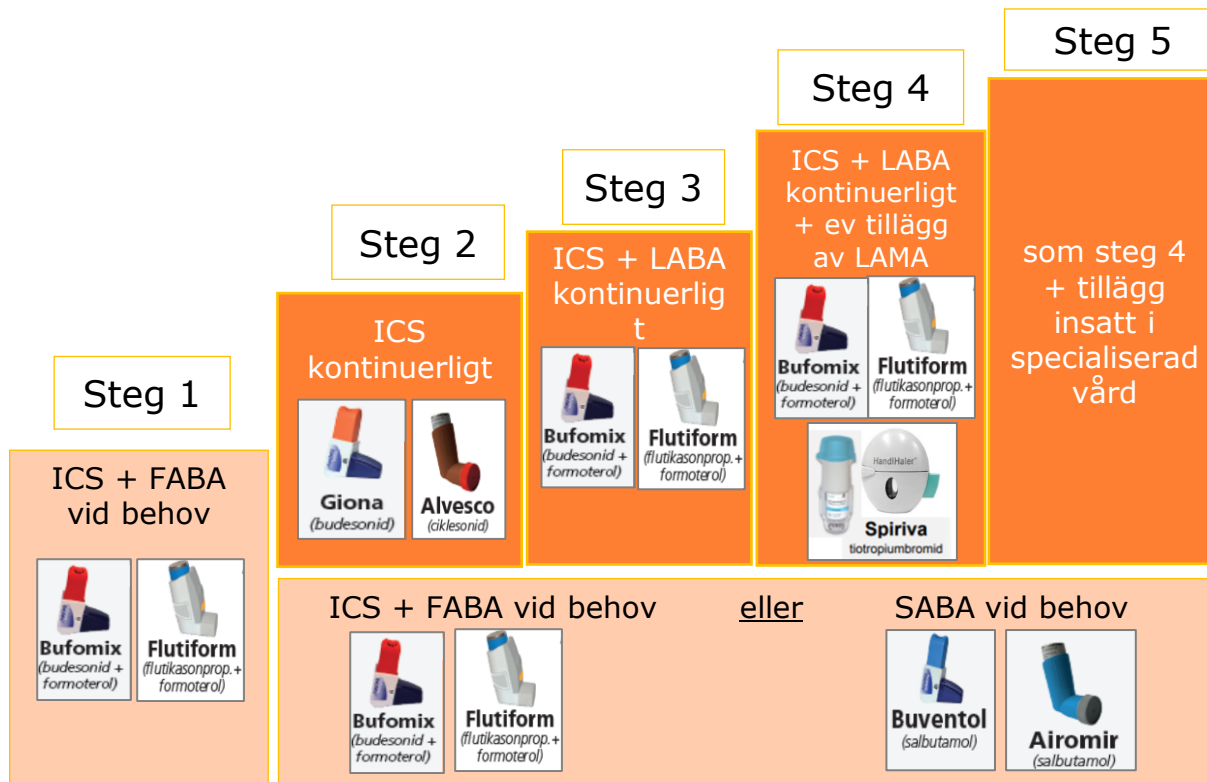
Steg 5

Steg 4

ICS + LABA kontinuerligt + ev tillägg av LAMA

Bufomix (budesonid + formoterol)

Flutiform (flutikasonprop.+ formoterol)

HandiHaler

Spiriva tiotropiumbromid

som steg 4 + tillägg insatt i specialiserad vård

Steg 3

ICS + LABA kontinuerligt

Bufomix (budesonid + formoterol)

Flutiform (flutikasonprop.+ formoterol)

Steg 2

ICS kontinuerligt

Giona (budesonid)

Alvesco (ciklesonid)

Steg 1

ICS + FABA vid behov

Bufomix (budesonid + formoterol)

Flutiform (flutikasonprop.+ formoterol)

ICS + FABA vid behov eller SABA vid behov

Bufomix (budesonid + formoterol)

Flutiform (flutikasonprop.+ formoterol)

Buventol (salbutamol)

Airomir (salbutamol)